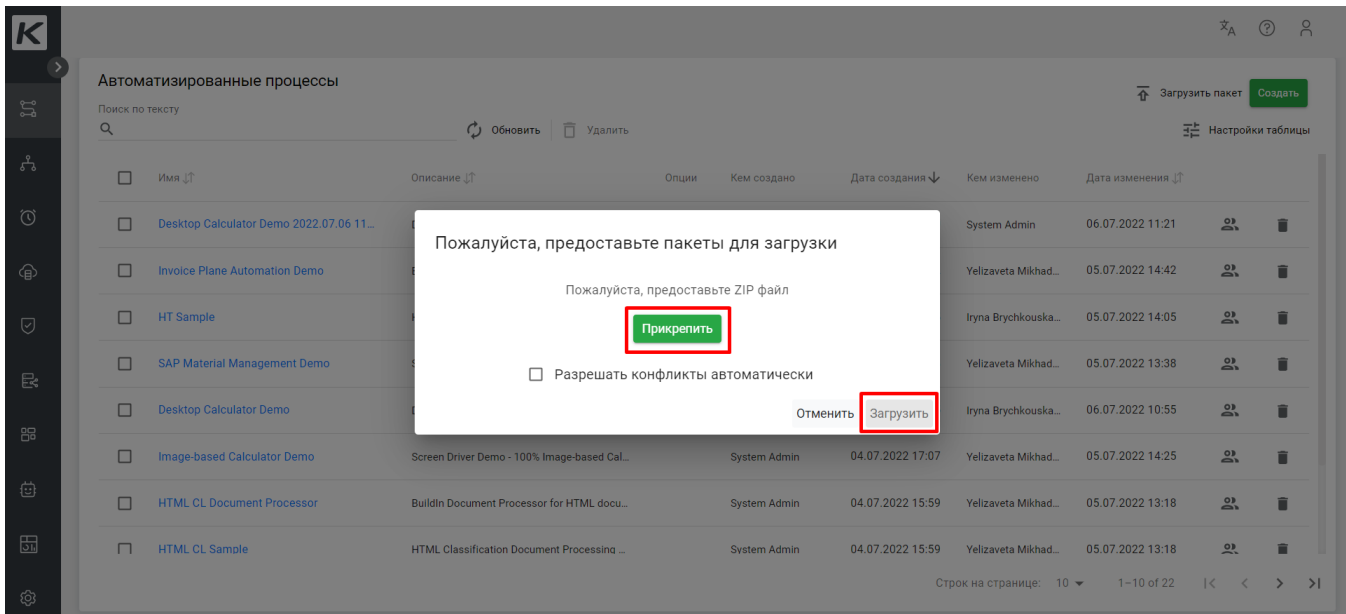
K

Автоматизированные процессы

Загрузить пакет Создать

Поиск по тексту

Обновить Удалить

Настройки таблицы

| | Имя | Описание | Опции | Кем создано | Дата создания | Кем изменено | Дата изменения |
|---|---|---|---|---|---|---|---|
| | Desktop Calculator Demo 2022.07.06 11... | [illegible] | | | | System Admin | 06.07.2022 11:21 |
| | Invoice Plane Automation Demo | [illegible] | | | | Yelizaveta Mikhad... | 05.07.2022 14:42 |
| | HT Sample | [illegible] | | | | Iryna Brychkouska... | 05.07.2022 14:05 |
| | SAP Material Management Demo | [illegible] | | | | Yelizaveta Mikhad... | 05.07.2022 13:38 |
| | Desktop Calculator Demo | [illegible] | | | | Iryna Brychkouska... | 06.07.2022 10:55 |
| | Image-based Calculator Demo | Screen Driver Demo - 100% Image-based Cal... | | System Admin | 04.07.2022 17:07 | Yelizaveta Mikhad... | 05.07.2022 14:25 |
| | HTML CL Document Processor | BuildIn Document Processor for HTML docu... | | System Admin | 04.07.2022 15:59 | Yelizaveta Mikhad... | 05.07.2022 13:18 |
| | HTML CL Sample | HTML Classification Document Processing ... | | System Admin | 04.07.2022 15:59 | Yelizaveta Mikhad... | 05.07.2022 13:18 |

Строк на странице: 10 1–10 of 22

Пожалуйста, предоставьте пакеты для загрузки

Пожалуйста, предоставьте ZIP файл

Прикрепить

Разрешать конфликты автоматически

Отменить Загрузить